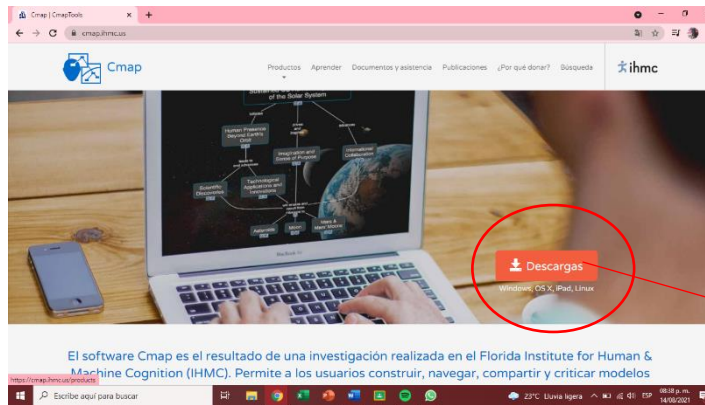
Cmap | CmapTools
cmap.ihmc.us
Cmap
Productos Aprender Documentos y asistencia Publicaciones ¿Por qué donar? Búsqueda
ihmc
of the Solar System
Human Presence Beyond Earth's Orbit
Imagination and Sense of Purpose
International Collaboration
Scientific Discoveries
Technological Applications and Innovations
Asteroids
Moon
Mars & Mars' Moons
MacBook Air
Descargas
Windows, OS X, iPad, Linux
El software Cmap es el resultado de una investigación realizada en el Florida Institute for Human & Machine Cognition (IHMC). Permite a los usuarios construir, navegar, compartir y criticar modelos
https://cmap.ihmc.us/products
Escribe aquí para buscar
23°C Lluvia ligera
ESP
08:18 p. m.
14/08/2021